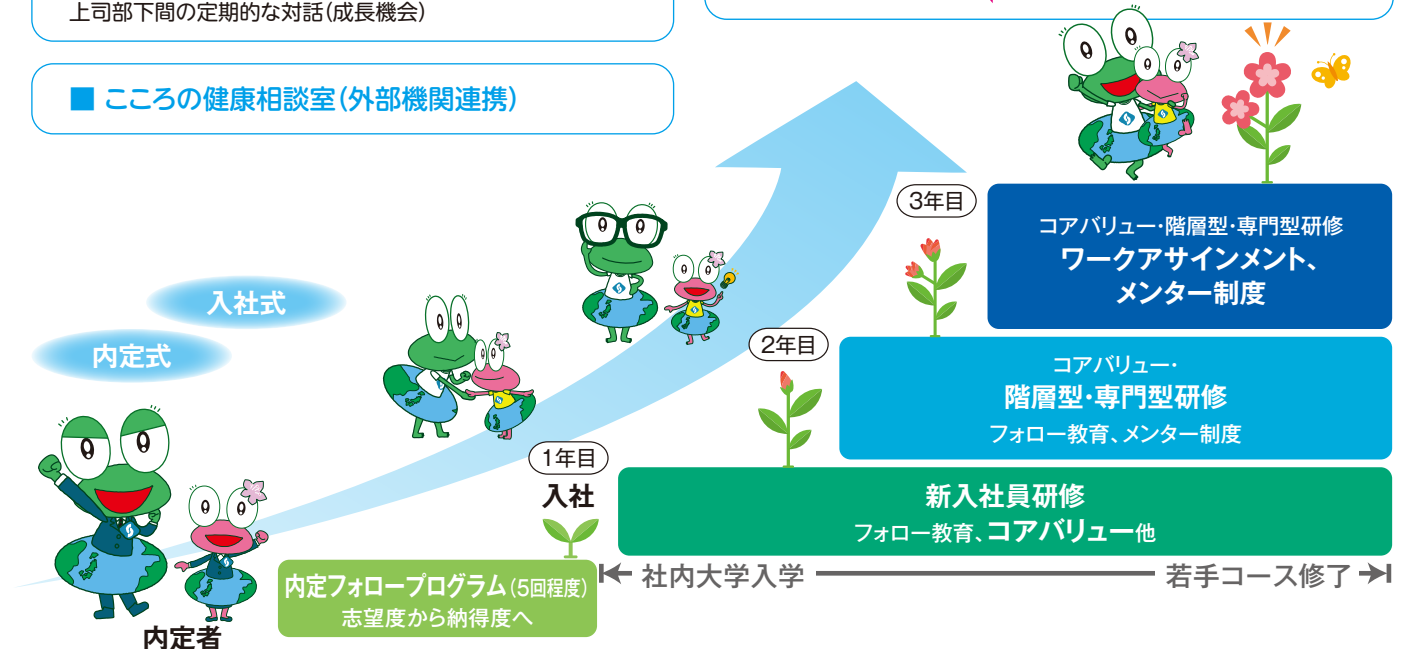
上司部下間の定期的な対話(成長機会)

■ こころの健康相談室(外部機関連携)

入社式

内定式

内定者

内定フォロープログラム(5回程度)
志望度から納得度へ

1年目
入社

新入社員研修
フォロー教育、コアバリュー他

2年目
コアバリュー・
階層型・専門型研修
フォロー教育、メンター制度

3年目
コアバリュー・階層型・専門型研修
ワークアサインメント、
メンター制度

社内大学入学 若手コース修了